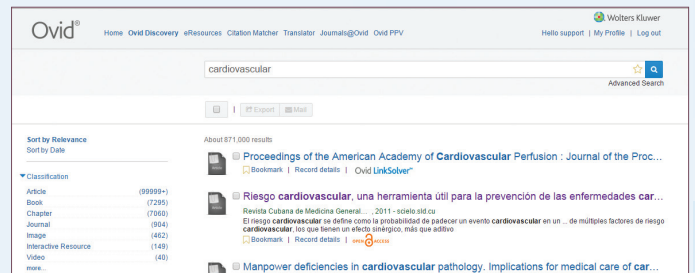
Ovid®

Home Ovid Discovery eResources Citation Matcher Translator Journals@Ovid Ovid PPV

Wolters Kluwer

Hello support | My Profile | Log out

cardiovascular

Advanced Search

| Export | Mail

Sort by Relevance
Sort by Date

▼Classification

| | |
|---|---|
| Article | (99999+) |
| Book | (7295) |
| Chapter | (7060) |
| Journal | (904) |
| Image | (462) |
| Interactive Resource | (149) |
| Video | (40) |

more...

About 871,000 results

Proceedings of the American Academy of Cardiovascular Perfusion : Journal of the Proc...

Bookmark | Record details | Ovid LinkSolver

Riesgo cardiovascular, una herramienta útil para la prevención de las enfermedades car...

Revista Cubana de Medicina General... , 2011 - scielo.sld.cu

El riesgo cardiovascular se define como la probabilidad de padecer un evento cardiovascular en un ... de múltiples factores de riesgo cardiovascular, los que tienen un efecto sinérgico, más que aditivo

Bookmark | Record details | OPEN ACCESS

Manpower deficiencies in cardiovascular pathology. Implications for medical care of car...